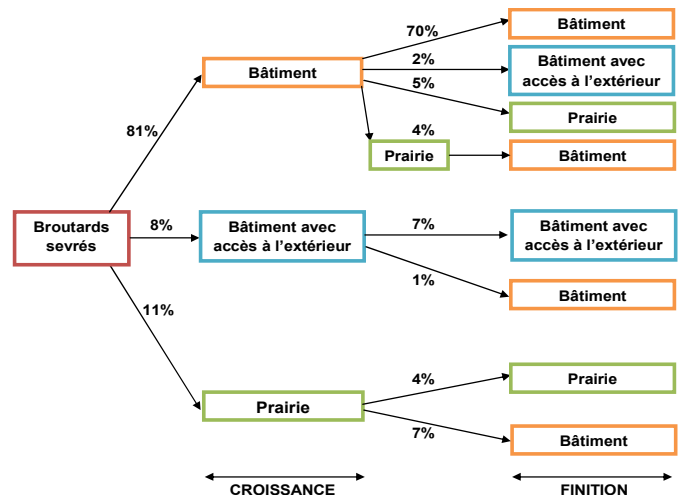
Broutards sevrés

81%

8%

11%

Bâtiment

70%

2%

5%

4%

Bâtiment

Bâtiment avec accès à l'extérieur

Prairie

Prairie

Bâtiment

Bâtiment avec accès à l'extérieur

7%

1%

Bâtiment avec accès à l'extérieur

Bâtiment

Prairie

4%

7%

Prairie

Bâtiment

CROISSANCE

FINITION